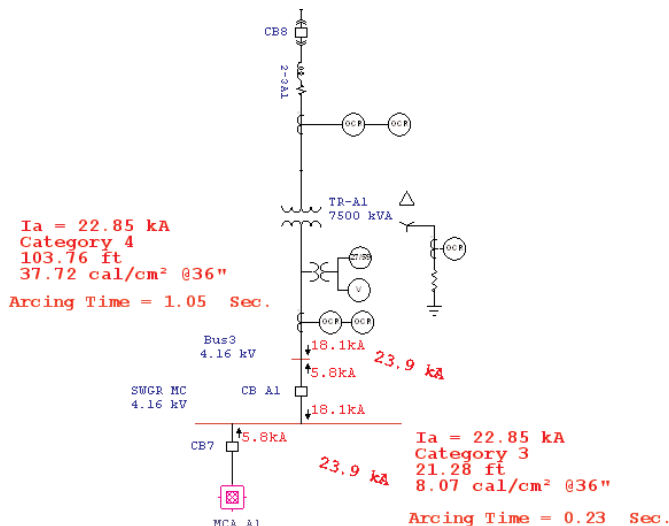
CB8

2-3A1

OCP

OCP

TR-A1
7500 kVA

OCP

27/59

V

OCP

OCP

Ia = 22.85 kA
Category 4
103.76 ft
37.72 cal/cm² @36"

Arcing Time = 1.05 Sec.

Bus3
4.16 kV

18.1kA

5.8kA

23.9 kA

SWGR MC
4.16 kV

CB A1

18.1kA

CB7

5.8kA

23.9 kA

Ia = 22.85 kA
Category 3
21.28 ft
8.07 cal/cm² @36"

Arcing Time = 0.23 Sec.

MCA A1